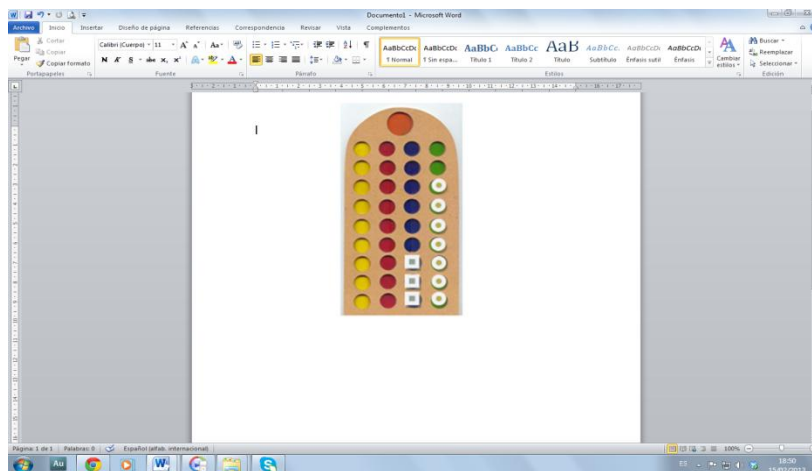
Documento1 - Microsoft Word

Archivo Inicio Insertar Diseño de página Referencias Correspondencia Revisar Vista Complementos

Cortar
Copiar
Pegar
Copiar formato
Portapapeles

Calibri (Cuerpo) 11
N K S
Fuente

Párrafo

AaBbCcDc
1 Normal
AaBbCcDc
1 Sin espa...
AaBbC
Título 1
AaBbCc
Título 2
AaB
Título
AaBbCc.
Subtítulo
AaBbCcDc
Énfasis sutil
AaBbCcDc
Énfasis
Cambiar estilos
Estilos

Buscar
Reemplazar
Seleccionar
Edición

Página: 1 de 1 Palabras: 0 Español (alfab. internacional)

100%

Au

18:50
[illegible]